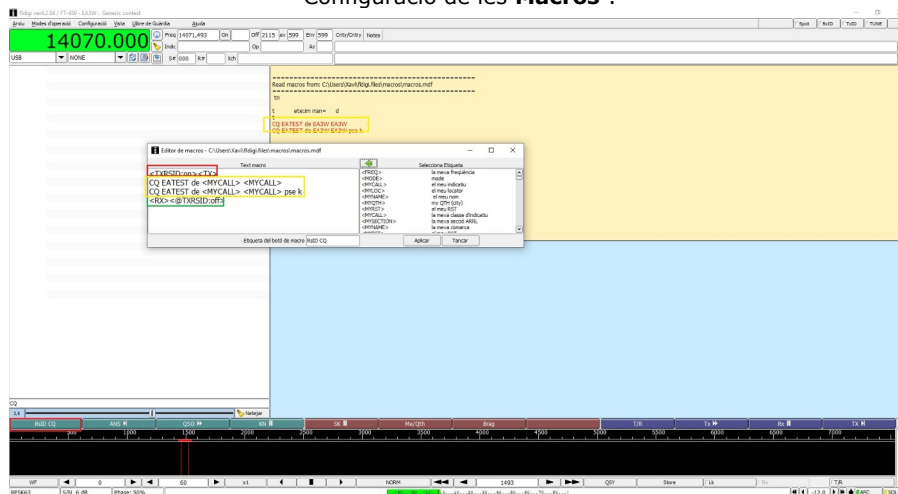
Configuració de les **Macros**:

fldigi ver4.2.04 / FT-450 - EA3W : Generic contest

Arxiu Modes d'operació Configuració Veure Llibre de Guàrdia Ajuda

Spot RxID TxID TUNE

14070.000

Freq 14071.493 On Off 2115 Rv 599 Env 599 Cnty/Cntry Notes

Inici Op Az

USB NONE S# 000 R# Xch

Read macros from: C:\Users\Xavi\fldigi.files\macros\macros.mdf

tn

t etacim rian= d

t
CQ EATEST de EA3W EA3W
CQ EATEST de EA3W EA3W pse k

Editor de macros - C:\Users\Xavi\fldigi.files\macros\macros.mdf

Text macro

<TXRSID:on><TX>
CQ EATEST de <MYCALL> <MYCALL>
CQ EATEST de <MYCALL> <MYCALL> pse k
<RX><@TXRSID:off>

Selecciona Etiqueta

| | |
|---|---|
| <FREQ> | la meva freqüència |
| <MODE> | mode |
| <MYCALL> | el meu indicatiu |
| <MYLOC> | el meu locator |
| <MYNAME> | el meu nom |
| <MYQTH> | mi QTH (city) |
| <MYRST> | el meu RST |
| <MYCALL> | la meva classe d'indicatiu |
| <MYSECTION> | la meva secció ARRL |
| <MYNAME> | la meva comarca |

Etiqueta del botó de macro RsID CQ Aplicar Tancar

CQ

Netejar

RsID CQ ANS QSO KN SK Me/Qth Brag T/R Tx Rx TX

500 1000 1500 2000 2500 3000 3500 4000 4500 5000 5500 6000 6500 7000

WF 0 60 x1 NORM 1493 QSY Store Lk Rv T/R

BPSK63 S/N 6 dB Phase: 50% -12.0 AFC SQL